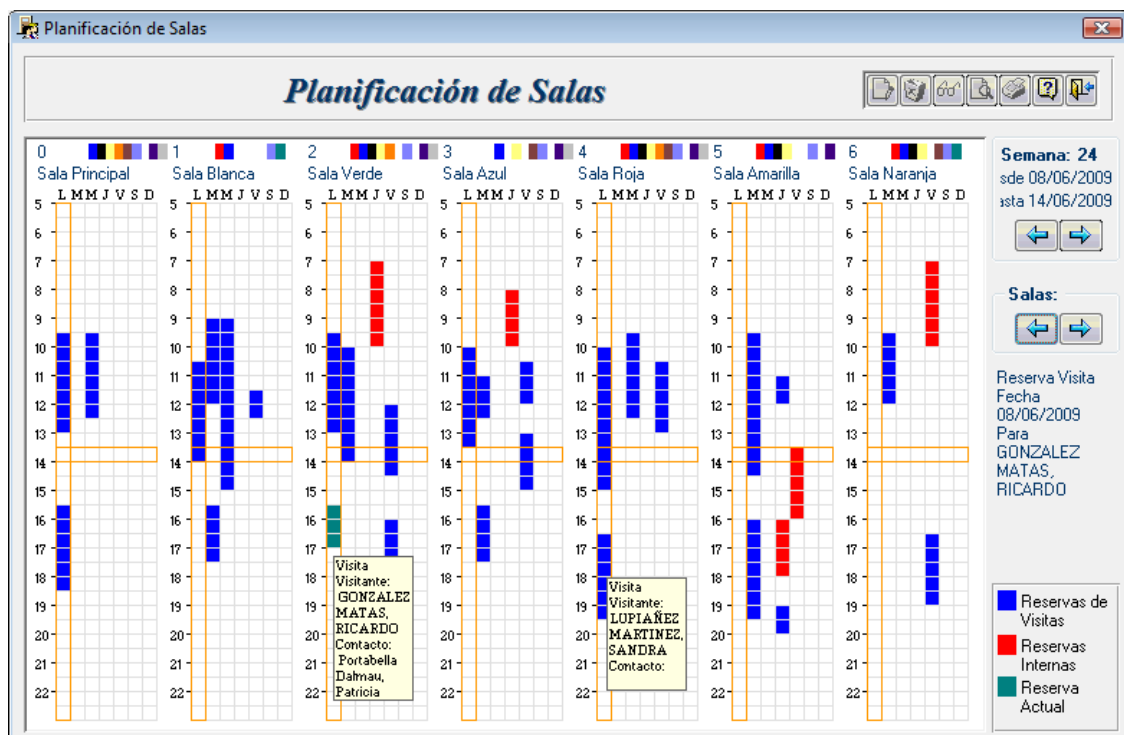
Planificación de Salas

Planificación de Salas

0 Sala Principal
L M M J V S D
5 6 7 8 9 10 11 12 13 14 15 16 17 18 19 20 21 22

1 Sala Blanca
L M M J V S D
5 6 7 8 9 10 11 12 13 14 15 16 17 18 19 20 21 22

2 Sala Verde
L M M J V S D
5 6 7 8 9 10 11 12 13 14 15 16 17 18 19 20 21 22

Visita
Visitante:
GONZALEZ MATAS, RICARDO
Contacto:
Portabella Dalmau, Patricia

3 Sala Azul
L M M J V S D
5 6 7 8 9 10 11 12 13 14 15 16 17 18 19 20 21 22

4 Sala Roja
L M M J V S D
5 6 7 8 9 10 11 12 13 14 15 16 17 18 19 20 21 22

Visita
Visitante:
LUPIAÑEZ MARTINEZ, SANDRA
Contacto:

5 Sala Amarilla
L M M J V S D
5 6 7 8 9 10 11 12 13 14 15 16 17 18 19 20 21 22

6 Sala Naranja
L M M J V S D
5 6 7 8 9 10 11 12 13 14 15 16 17 18 19 20 21 22

Semana: 24
sde 08/06/2009
ısta 14/06/2009

Salas:

Reserva Visita
Fecha
08/06/2009
Para
GONZALEZ
MATAS,
RICARDO

Reservas de Visitas
Reservas Internas
Reserva Actual